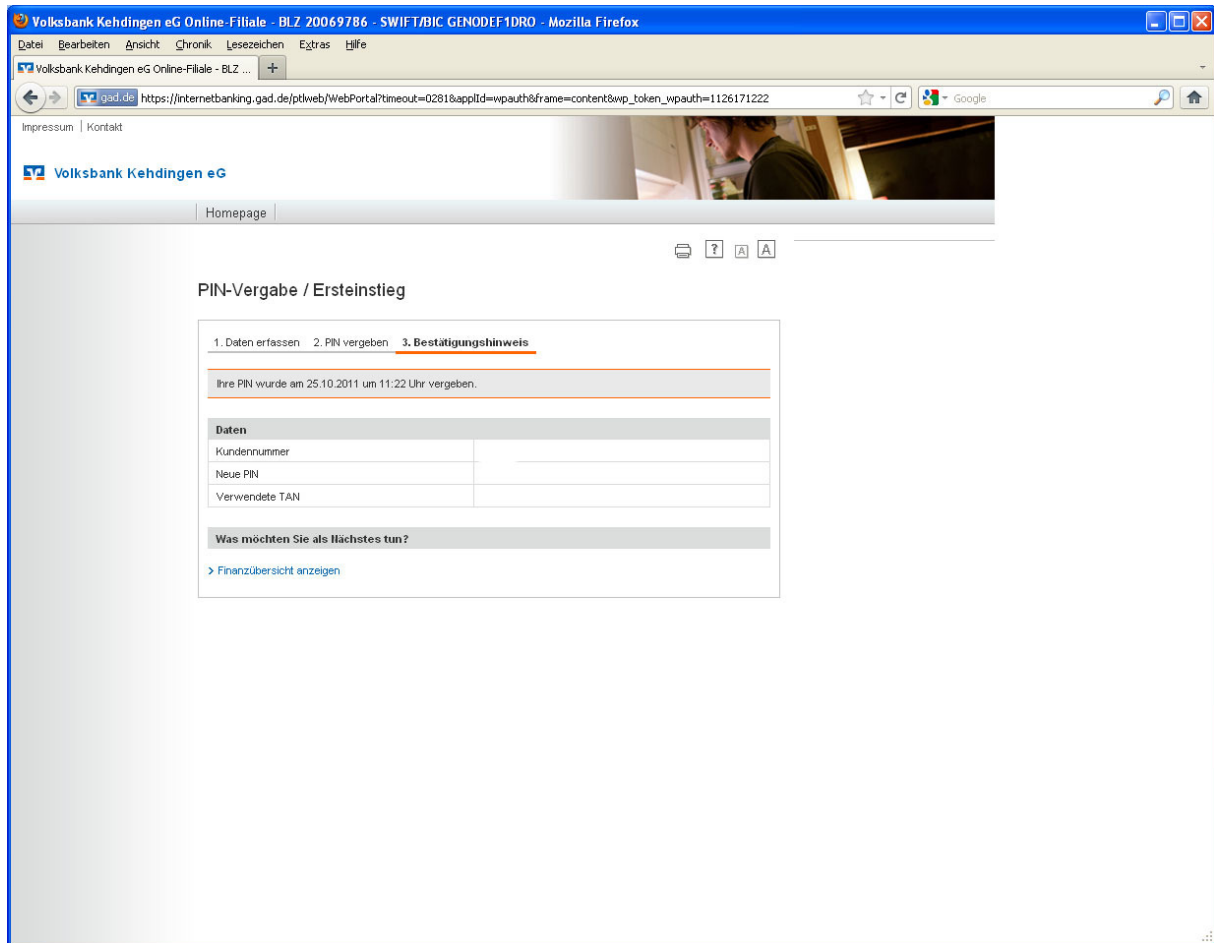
Volksbank Kehdingen eG Online-Filiale - BLZ 20069786 - SWIFT/BIC GENODEF1DRO - Mozilla Firefox

Datei Bearbeiten Ansicht Chronik Lesezeichen Extras Hilfe

Volksbank Kehdingen eG Online-Filiale - BLZ ...

gad.de https://internetbanking.gad.de/ptlweb/WebPortal?timeout=0281&applId=wpauth&frame=content&wp_token_wpauth=1126171222

Google

Impressum | Kontakt

Volksbank Kehdingen eG

Homepage

? A A

PIN-Vergabe / Ersteinstieg

1. Daten erfassen 2. PIN vergeben 3. Bestätigungshinweis

Ihre PIN wurde am 25.10.2011 um 11:22 Uhr vergeben.

| Daten | |
|---|---|
| Kundennummer | |
| Neue PIN | |
| Verwendete TAN | |

Was möchten Sie als Nächstes tun?

> Finanzübersicht anzeigen